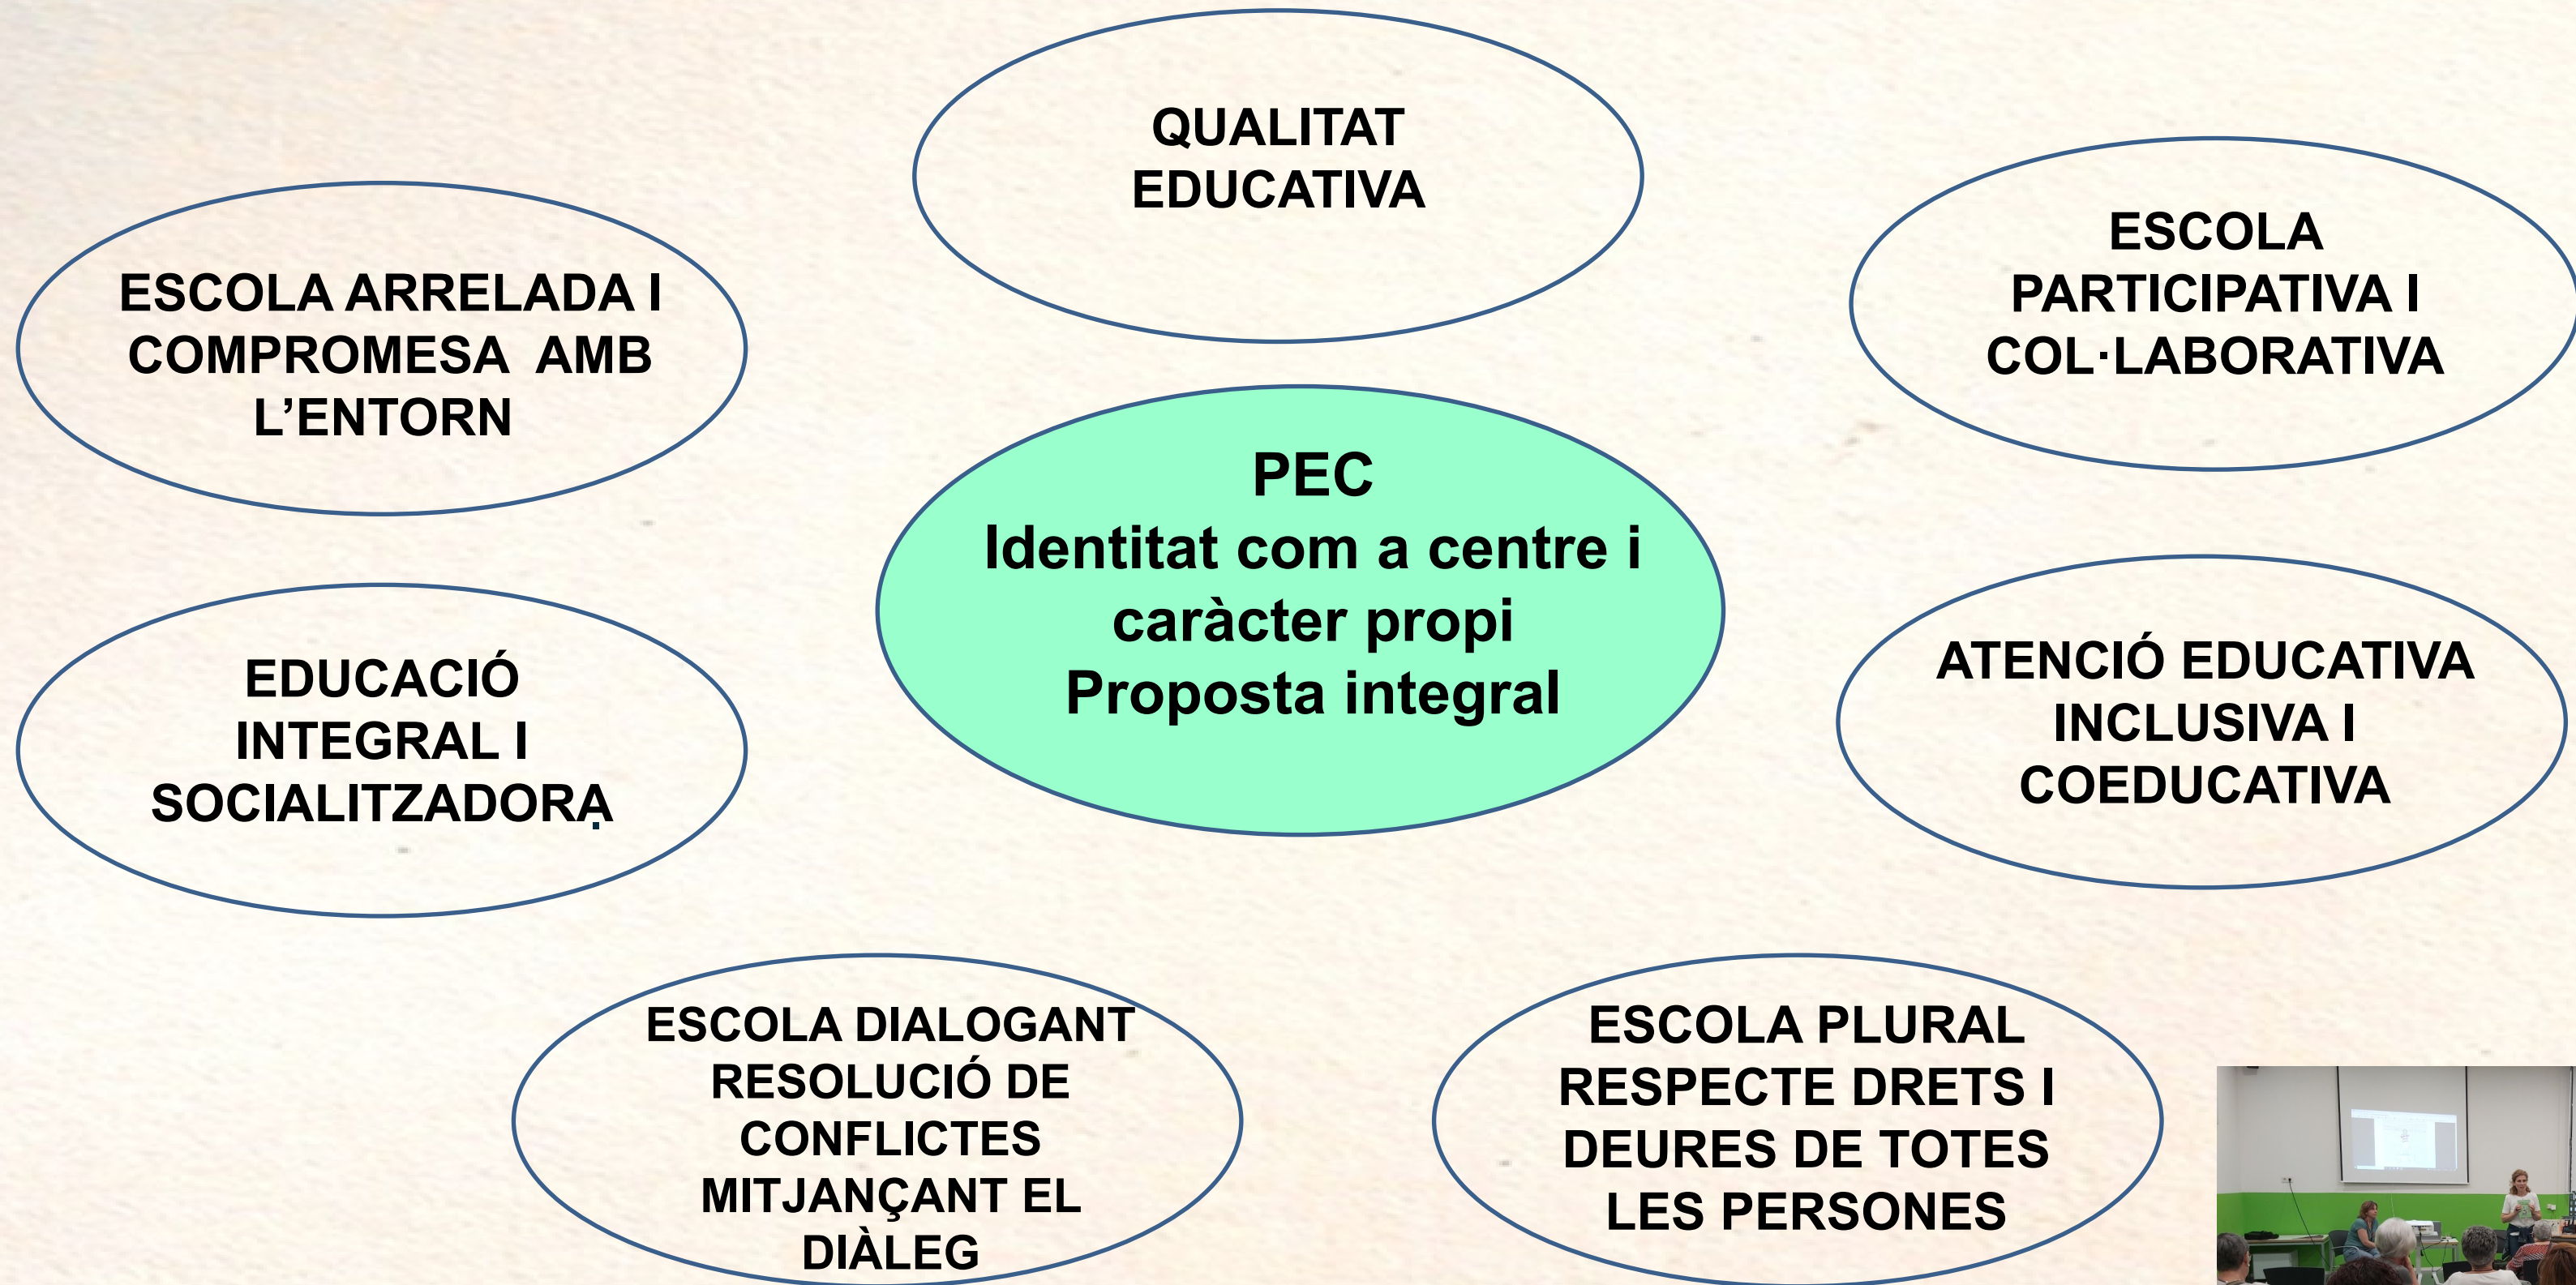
QUALITAT EDUCATIVA

ESCOLA ARRELADA I COMPROMESA AMB L'ENTORN

ESCOLA PARTICIPATIVA I COL·LABORATIVA

PEC
Identitat com a centre i caràcter propi
Proposta integral

EDUCACIÓ INTEGRAL I SOCIALITZADORA

ATENCIÓ EDUCATIVA INCLUSIVA I COEDUCATIVA

ESCOLA DIALOGANT RESOLUCIÓ DE CONFLICTES MITJANÇANT EL DIÀLEG

ESCOLA PLURAL RESPECTE DRETS I DEURES DE TOTES LES PERSONES